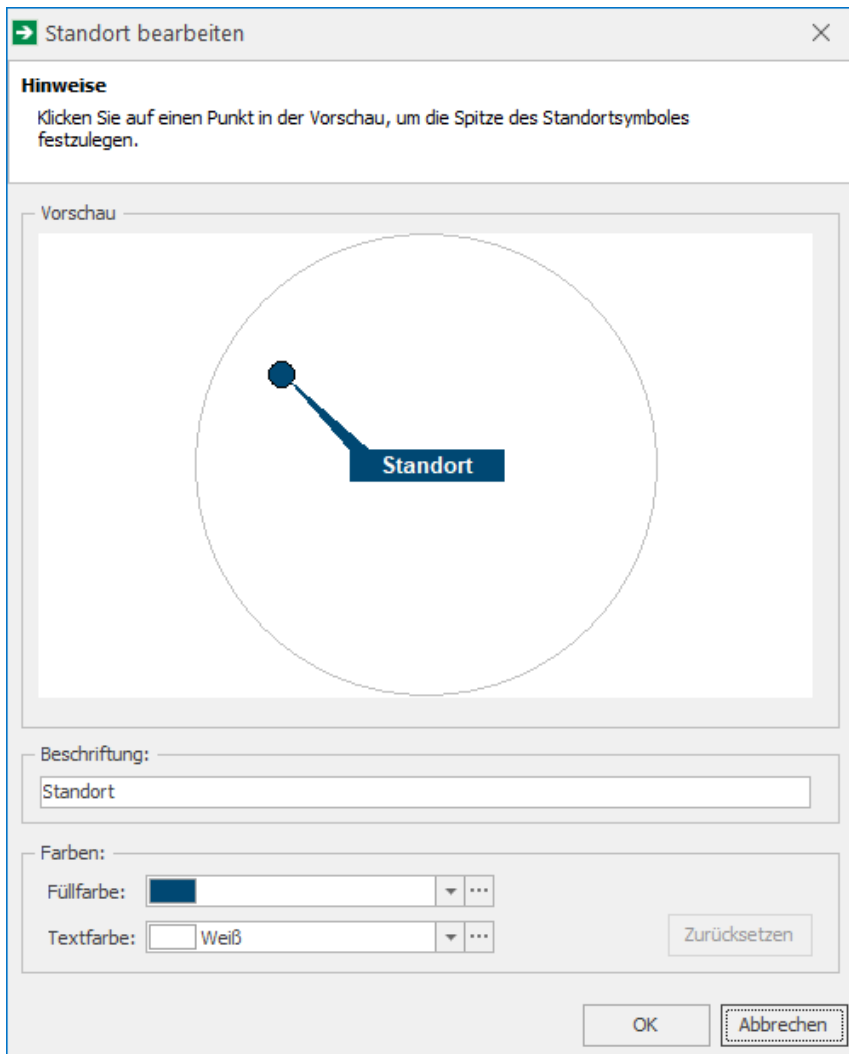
Standort bearbeiten

Hinweise

Klicken Sie auf einen Punkt in der Vorschau, um die Spitze des Standortsymboles festzulegen.

Vorschau

Standort

Beschriftung:

Standort

Farben:

Füllfarbe:

Textfarbe: Weiß

Zurücksetzen

OK

Abbrechen